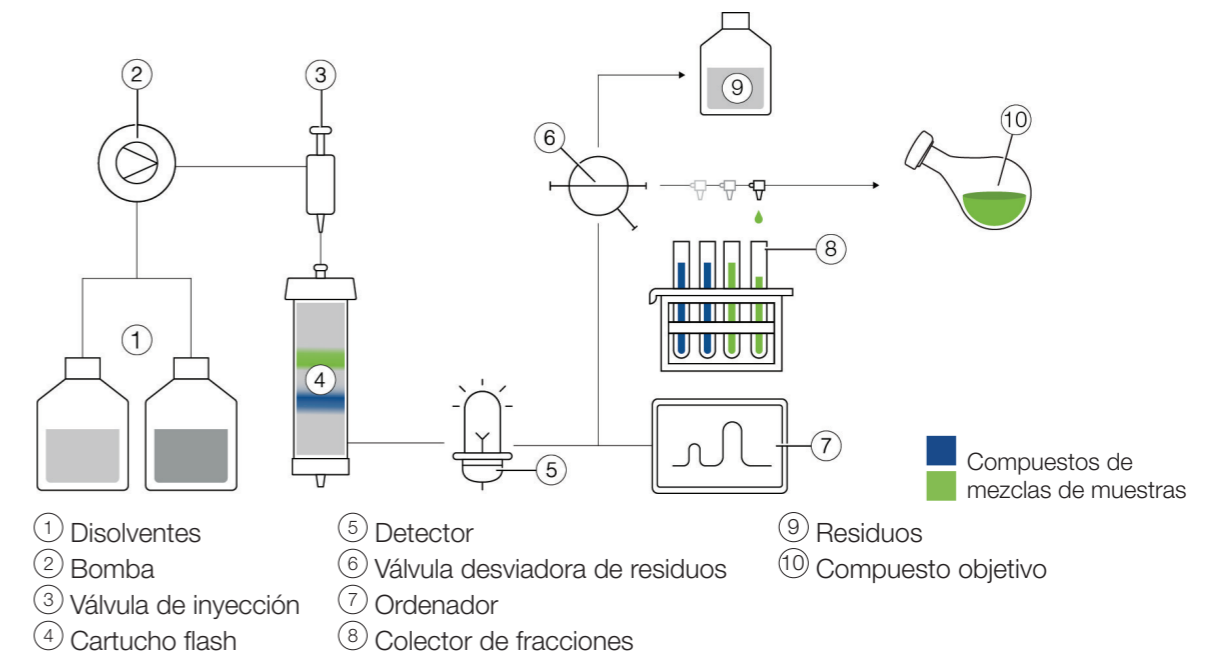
2
3
6
9
10
1
4
8
5
7

Compuestos de mezclas de muestras

① Disolventes
② Bomba
③ Válvula de inyección
④ Cartucho flash

⑤ Detector
⑥ Válvula desviadora de residuos
⑦ Ordenador
⑧ Colector de fracciones

⑨ Residuos
⑩ Compuesto objetivo